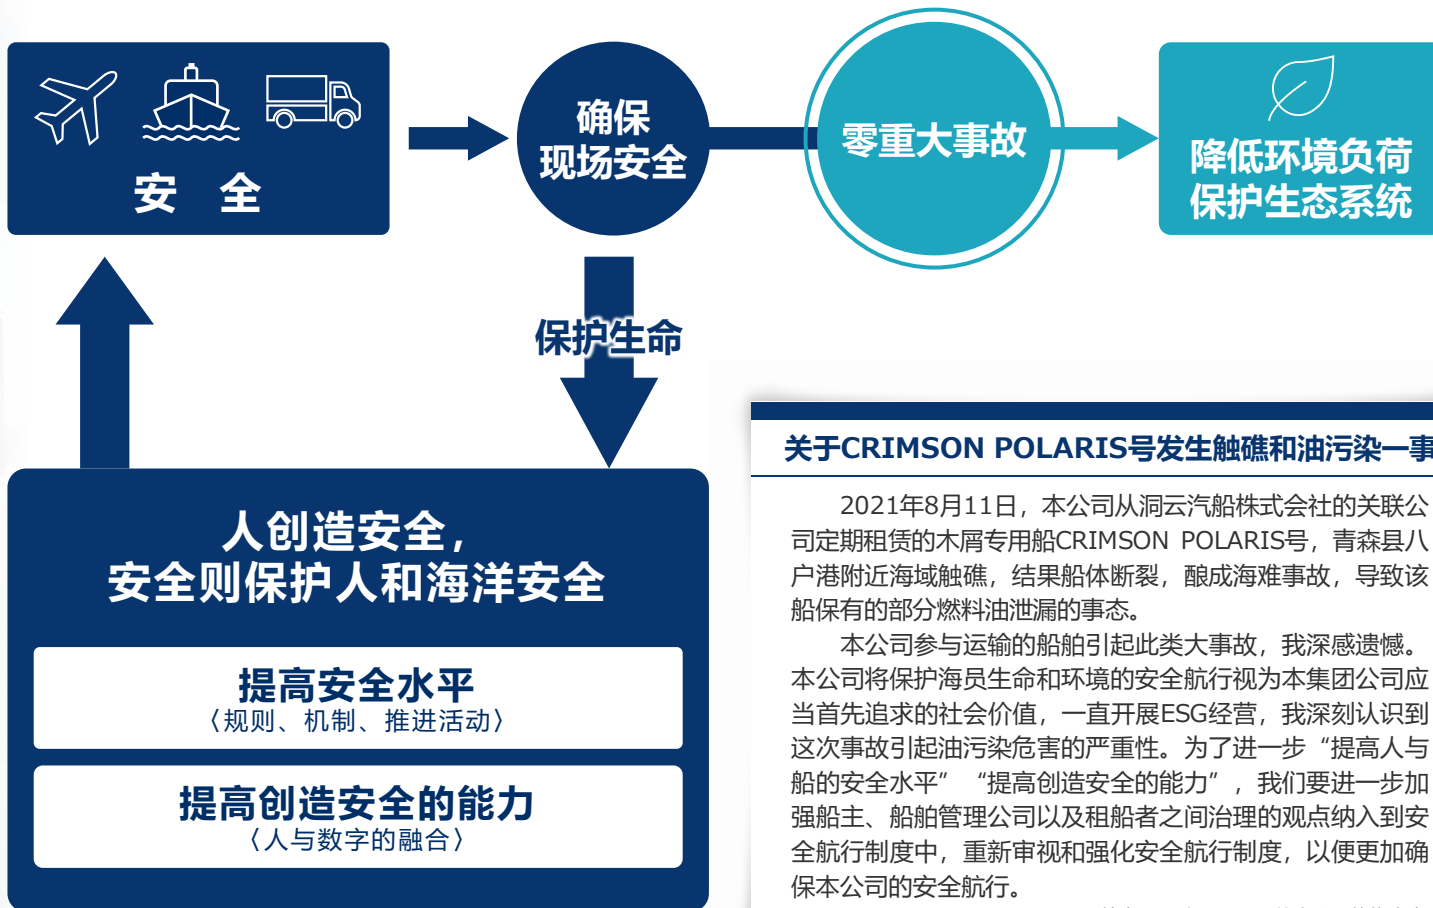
安 全

确保
现场安全

零重大事故

降低环境负荷
保护生态系统

保护生命

人创造安全，
安全则保护人和海洋安全

提高安全水平
〈规则、机制、推进活动〉

提高创造安全的能力
〈人与数字的融合〉

关于CRIMSON POLARIS号发生触礁和油污染一事

2021年8月11日，本公司从洞云汽船株式会社的关联公司定期租赁的木屑专用船CRIMSON POLARIS号，青森县八户港附近海域触礁，结果船体断裂，酿成海难事故，导致该船保有的部分燃料油泄漏的事态。

本公司参与运输的船舶引起此类大事故，我深感遗憾。本公司将保护海员生命和环境的安全航行视为本集团公司应当首先追求的社会价值，一直开展ESG经营，我深刻认识到这次事故引起油污染危害的严重性。为了进一步“提高人与船的安全水平”“提高创造安全的能力”，我们要进一步加强船主、船舶管理公司以及租船者之间治理的观点纳入到安全航行制度中，重新审视和强化安全航行制度，以便更加确保本公司的安全航行。